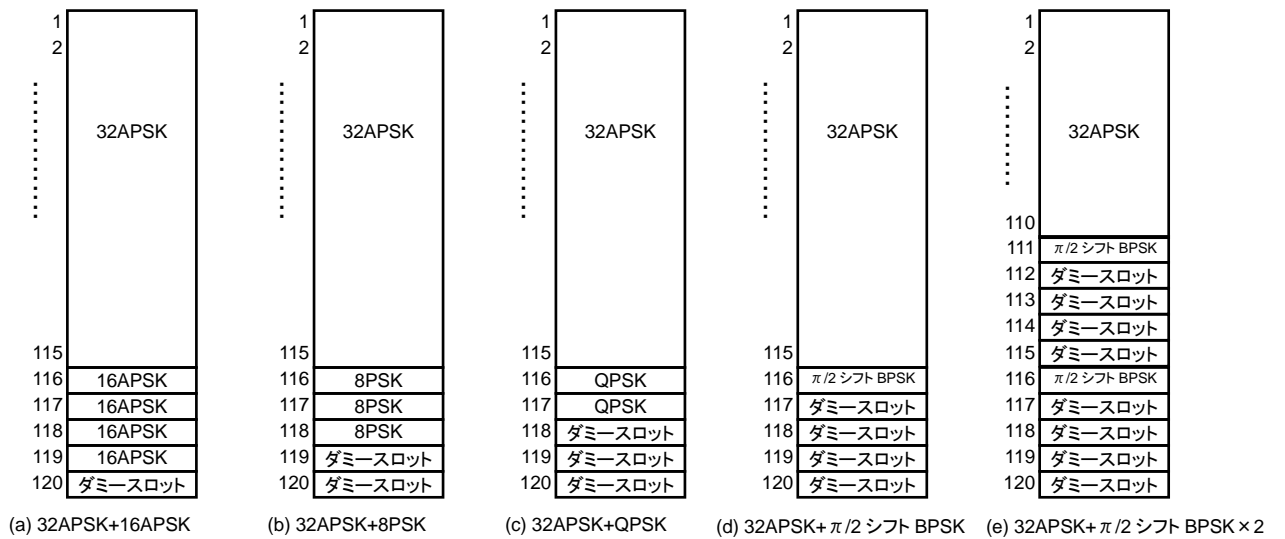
1
2
32APSK
115
116 16APSK
117 16APSK
118 16APSK
119 16APSK
120 ダミースロット
(a) 32APSK+16APSK

1
2
32APSK
115
116 8PSK
117 8PSK
118 8PSK
119 ダミースロット
120 ダミースロット
(b) 32APSK+8PSK

1
2
32APSK
115
116 QPSK
117 QPSK
118 ダミースロット
119 ダミースロット
120 ダミースロット
(c) 32APSK+QPSK

1
2
32APSK
115
116 $\pi/2$ シフト BPSK
117 ダミースロット
118 ダミースロット
119 ダミースロット
120 ダミースロット
(d) 32APSK+$\pi/2$ シフト BPSK

1
2
32APSK
110
111 $\pi/2$ シフト BPSK
112 ダミースロット
113 ダミースロット
114 ダミースロット
115 ダミースロット
116 $\pi/2$ シフト BPSK
117 ダミースロット
118 ダミースロット
119 ダミースロット
120 ダミースロット
(e) 32APSK+$\pi/2$ シフト BPSK×2